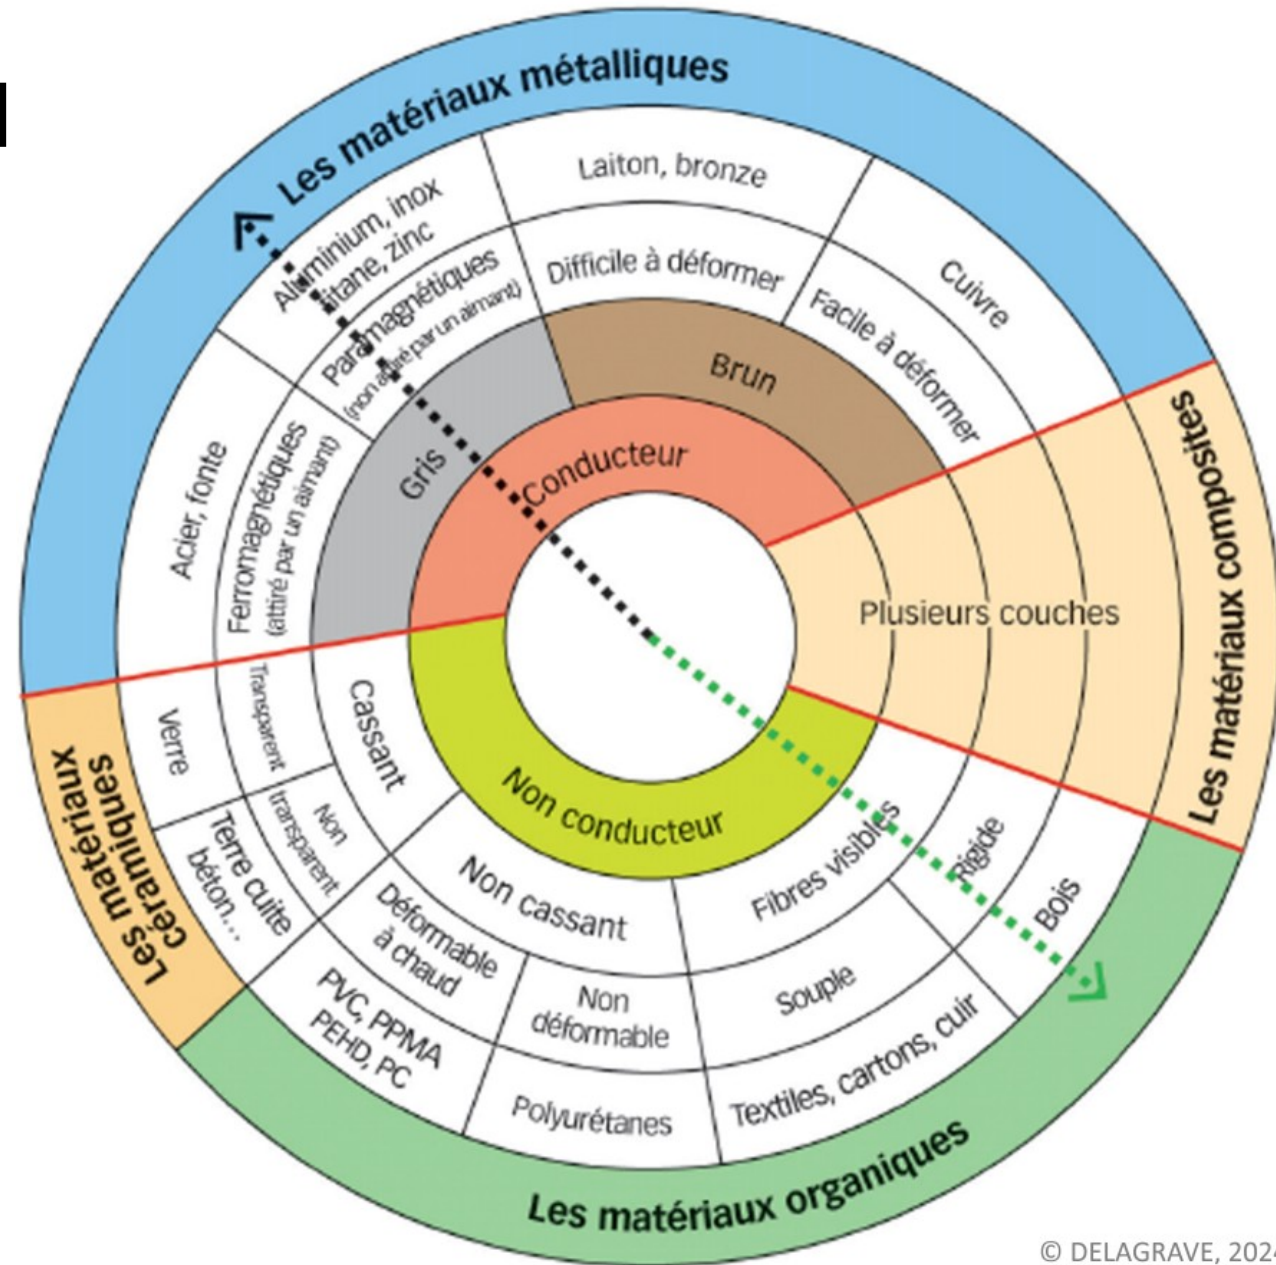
Les matériaux métalliques

Aluminium, inox titane, zinc

Laiton, bronze

Cuivre

Paramagnétiques (non attiré par un aimant)

Difficile à déformer

Facile à déformer

Acier, fonte

Ferromagnétiques (attiré par un aimant)

Gris

Brun

Conducteur

Plusieurs couches

Les matériaux composites

Les matériaux céramiques

Verre

Transparent

Terre cuite béton...

Non transparent

Cassant

Non conducteur

Non cassant

Fibres visibles

Rigide

Bois

Déformable à chaud

Non déformable

Souple

PVC, PPMA PEHD, PC

Polyurétanes

Textiles, cartons, cuir

Les matériaux organiques

© DELAGRAVE, 202